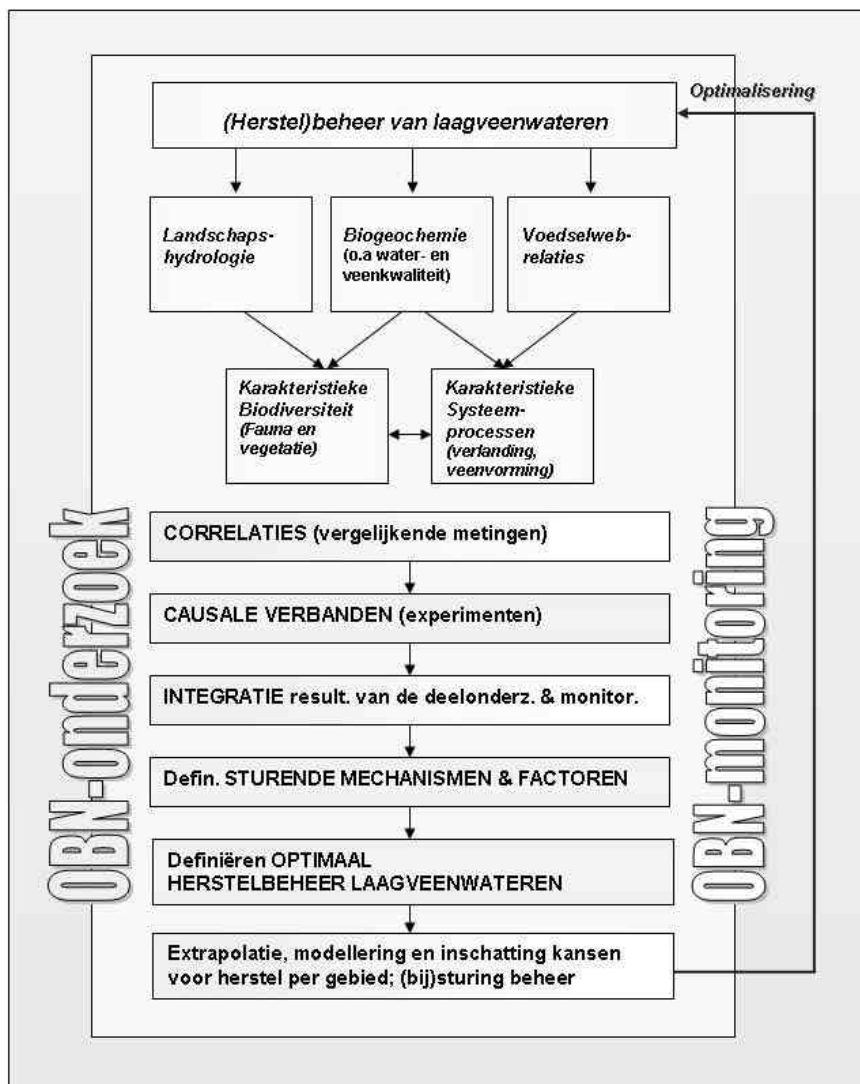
Optimalisering

(Herstel)beheer van laagveenwateren

Landschapshydrologie

Biogeochemie (o.a water- en veenkwaliteit)

Voedselwebrelaties

Karakteristieke Biodiversiteit (Fauna en vegetatie)

Karakteristieke Systeemprocessen (verlanding, veenvorming)

OBN-onderzoek

OBN-monitoring

CORRELATIES (vergelijkende metingen)

CAUSALE VERBANDEN (experimenten)

INTEGRATIE result. van de deelonderz. & monitor.

Defin. STURENDE MECHANISMEN & FACTOREN

Definiëren OPTIMAAL HERSTELBEHEER LAAGVEENWATEREN

Extrapolatie, modellering en inschatting kansen voor herstel per gebied; (bij)sturing beheer